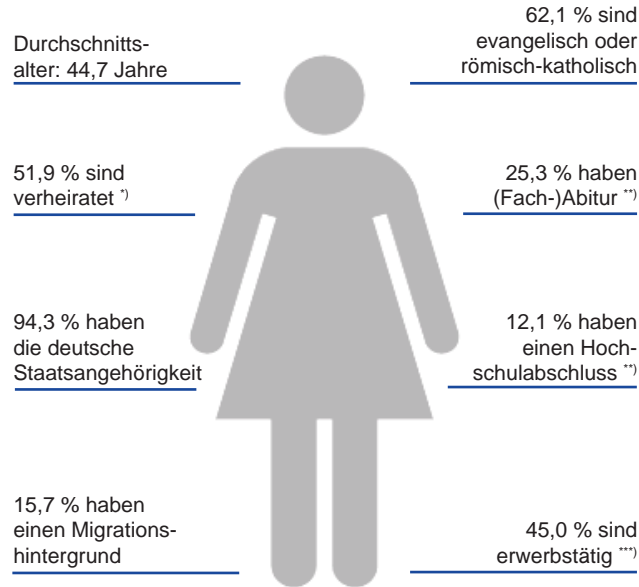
Durchschnittsalter: 44,7 Jahre

51,9 % sind verheiratet *)

94,3 % haben die deutsche Staatsangehörigkeit

15,7 % haben einen Migrationshintergrund

62,1 % sind evangelisch oder römisch-katholisch

25,3 % haben (Fach-)Abitur **)

12,1 % haben einen Hochschulabschluss **)

45,0 % sind erwerbstätig ***)